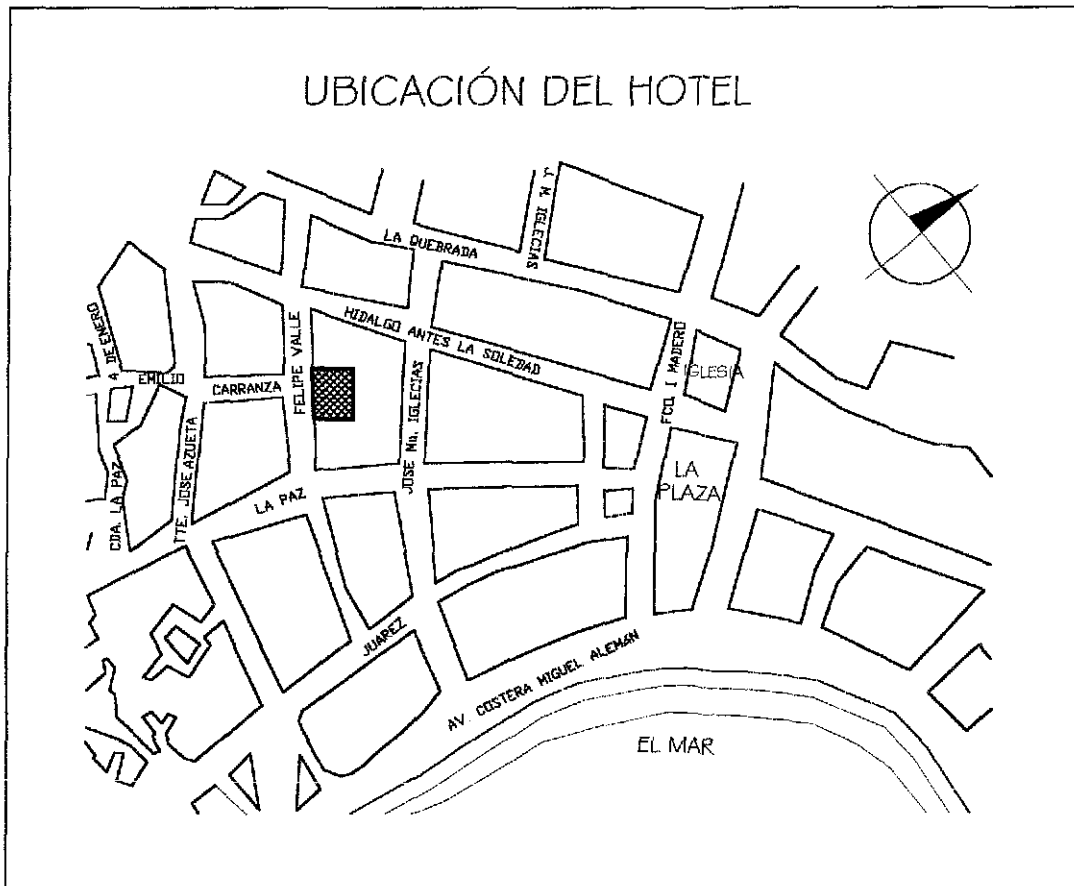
UBICACIÓN DEL HOTEL

J. M. IGLESIAS

LA QUEBRADA

HIDALGO ANTES LA SOLEDAD

4 DE ENERO

EMILIO

CARRANZA

FELIPE VALLE

JOSE Ma. IGLESIAS

FCO. I MADERO

IGLESIA

LA PLAZA

CDA. LA PAZ

TTE. JOSE AZUETA

LA PAZ

JUAREZ

AV. COSTERA MIGUEL ALEMAN

EL MAR